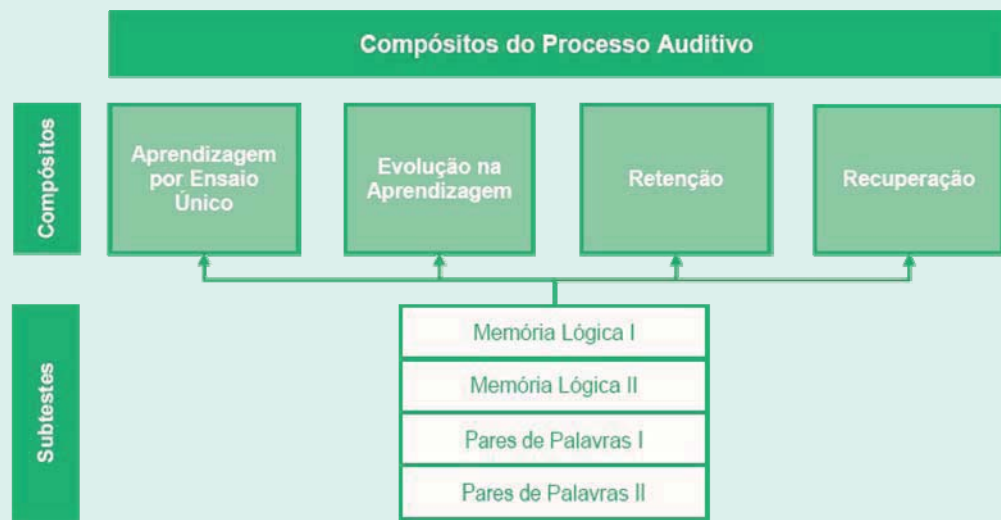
Compósitos do Processo Auditivo

Compósitos

Aprendizagem por Ensaio Único

Evolução na Aprendizagem

Retenção

Recuperação

Subtestes

Memória Lógica I

Memória Lógica II

Pares de Palavras I

Pares de Palavras II